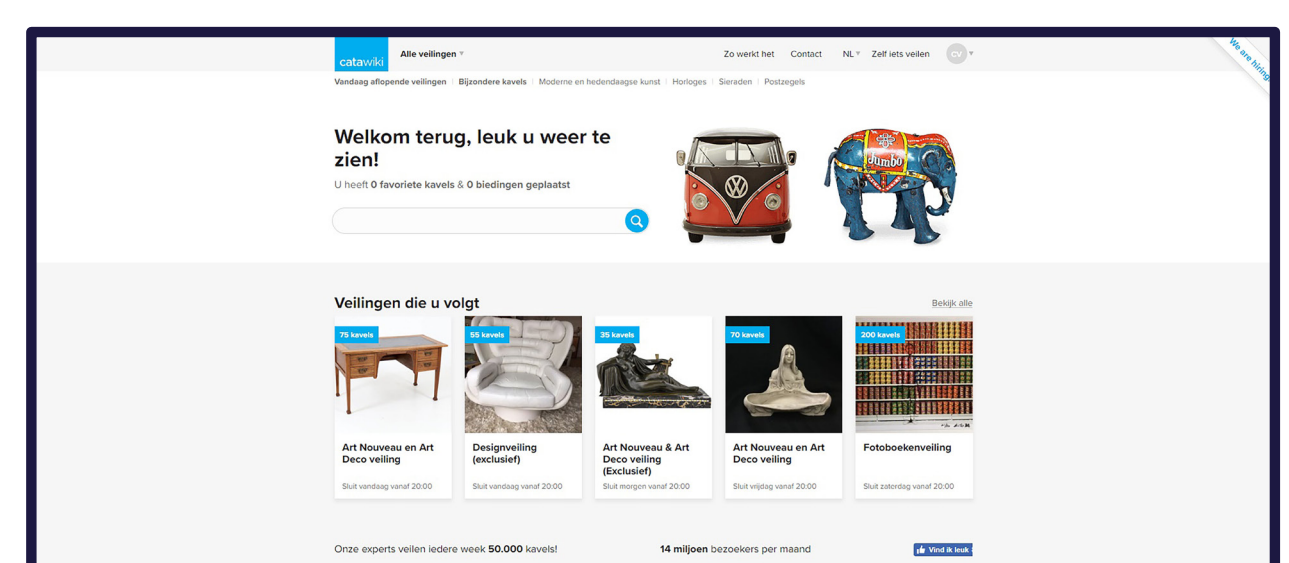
catawiki Alle veilingen ▾ Zo werkt het Contact NL ▾ Zelf iets veilen CV ▾

We are hiring

Vandaag aflopende veilingen | Bijzondere kavels | Moderne en hedendaagse kunst | Horloges | Sieraden | Postzegels

Welkom terug, leuk u weer te zien!

U heeft 0 favoriete kavels & 0 biedingen geplaatst

Jumbo

Veilingen die u volgt

Bekijk alle

75 kavels
Art Nouveau en Art Deco veiling
Sluit vandaag vanaf 20:00

55 kavels
Designveiling (exclusief)
Sluit vandaag vanaf 20:00

35 kavels
Art Nouveau & Art Deco veiling (Exclusief)
Sluit morgen vanaf 20:00

70 kavels
Art Nouveau en Art Deco veiling
Sluit vrijdag vanaf 20:00

200 kavels
Fotoboekenveiling
Sluit zaterdag vanaf 20:00

Onze experts veilen iedere week 50.000 kavels!

14 miljoen bezoekers per maand

Vind ik leuk